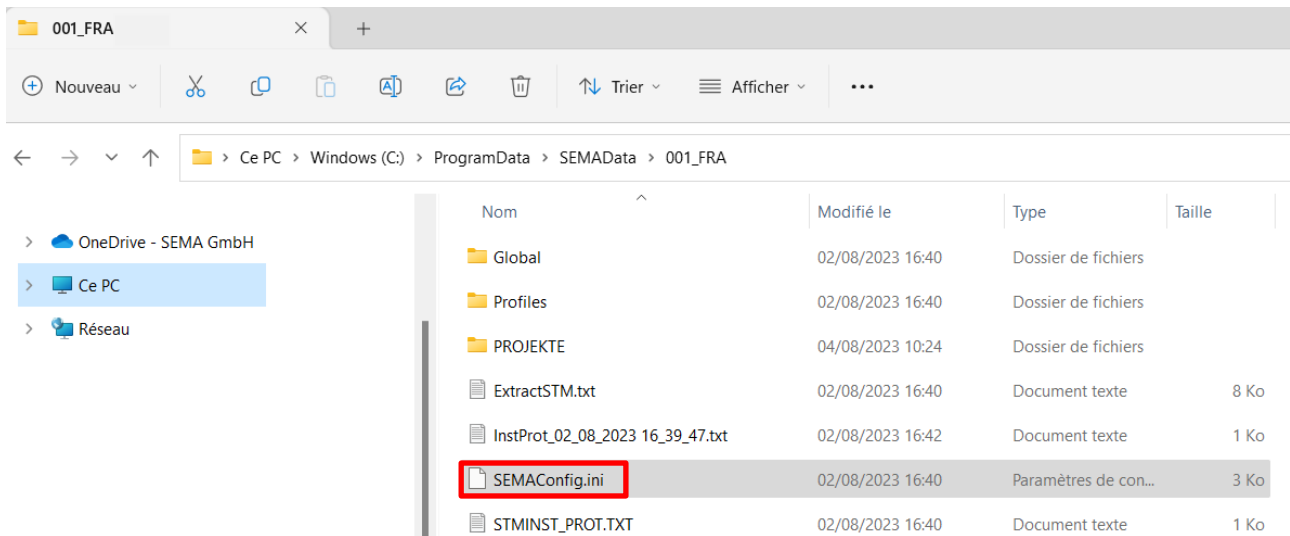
001_FRA ×  +

Nouveau  Trier  Afficher ...

Ce PC > Windows (C:) > ProgramData > SEMAData > 001_FRA

OneDrive - SEMA GmbH
Ce PC
Réseau

| Nom | Modifié le | Type | Taille |
|---|---|---|---|
| Global | 02/08/2023 16:40 | Dossier de fichiers | |
| Profiles | 02/08/2023 16:40 | Dossier de fichiers | |
| PROJEKTE | 04/08/2023 10:24 | Dossier de fichiers | |
| ExtractSTM.txt | 02/08/2023 16:40 | Document texte | 8 Ko |
| InstProt_02_08_2023 16_39_47.txt | 02/08/2023 16:42 | Document texte | 1 Ko |
| SEMAConfig.ini | 02/08/2023 16:40 | Paramètres de con... | 3 Ko |
| STMINST_PROT.TXT | 02/08/2023 16:40 | Document texte | 1 Ko |